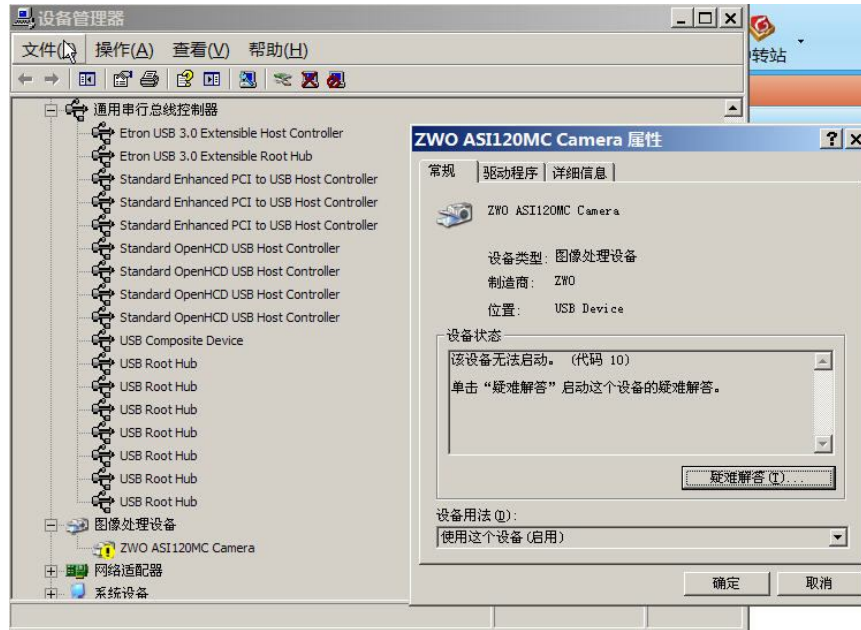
设备管理器

文件(F) 操作(A) 查看(V) 帮助(H)

转站

通用串行总线控制器
Etron USB 3.0 Extensible Host Controller
Etron USB 3.0 Extensible Root Hub
Standard Enhanced PCI to USB Host Controller
Standard Enhanced PCI to USB Host Controller
Standard Enhanced PCI to USB Host Controller
Standard OpenHCD USB Host Controller
Standard OpenHCD USB Host Controller
Standard OpenHCD USB Host Controller
Standard OpenHCD USB Host Controller
USB Composite Device
USB Root Hub
USB Root Hub
USB Root Hub
USB Root Hub
USB Root Hub
USB Root Hub
USB Root Hub
图像处理设备
ZWO ASI120MC Camera
网络适配器
系统设备

ZWO ASI120MC Camera 属性

常规 | 驱动程序 | 详细信息

ZWO ASI120MC Camera

设备类型: 图像处理设备
制造商: ZWO
位置: USB Device

设备状态
该设备无法启动。 (代码 10)

单击“疑难解答”启动这个设备的疑难解答。

疑难解答(T)...

设备用法(D):
使用这个设备(启用)

确定 取消